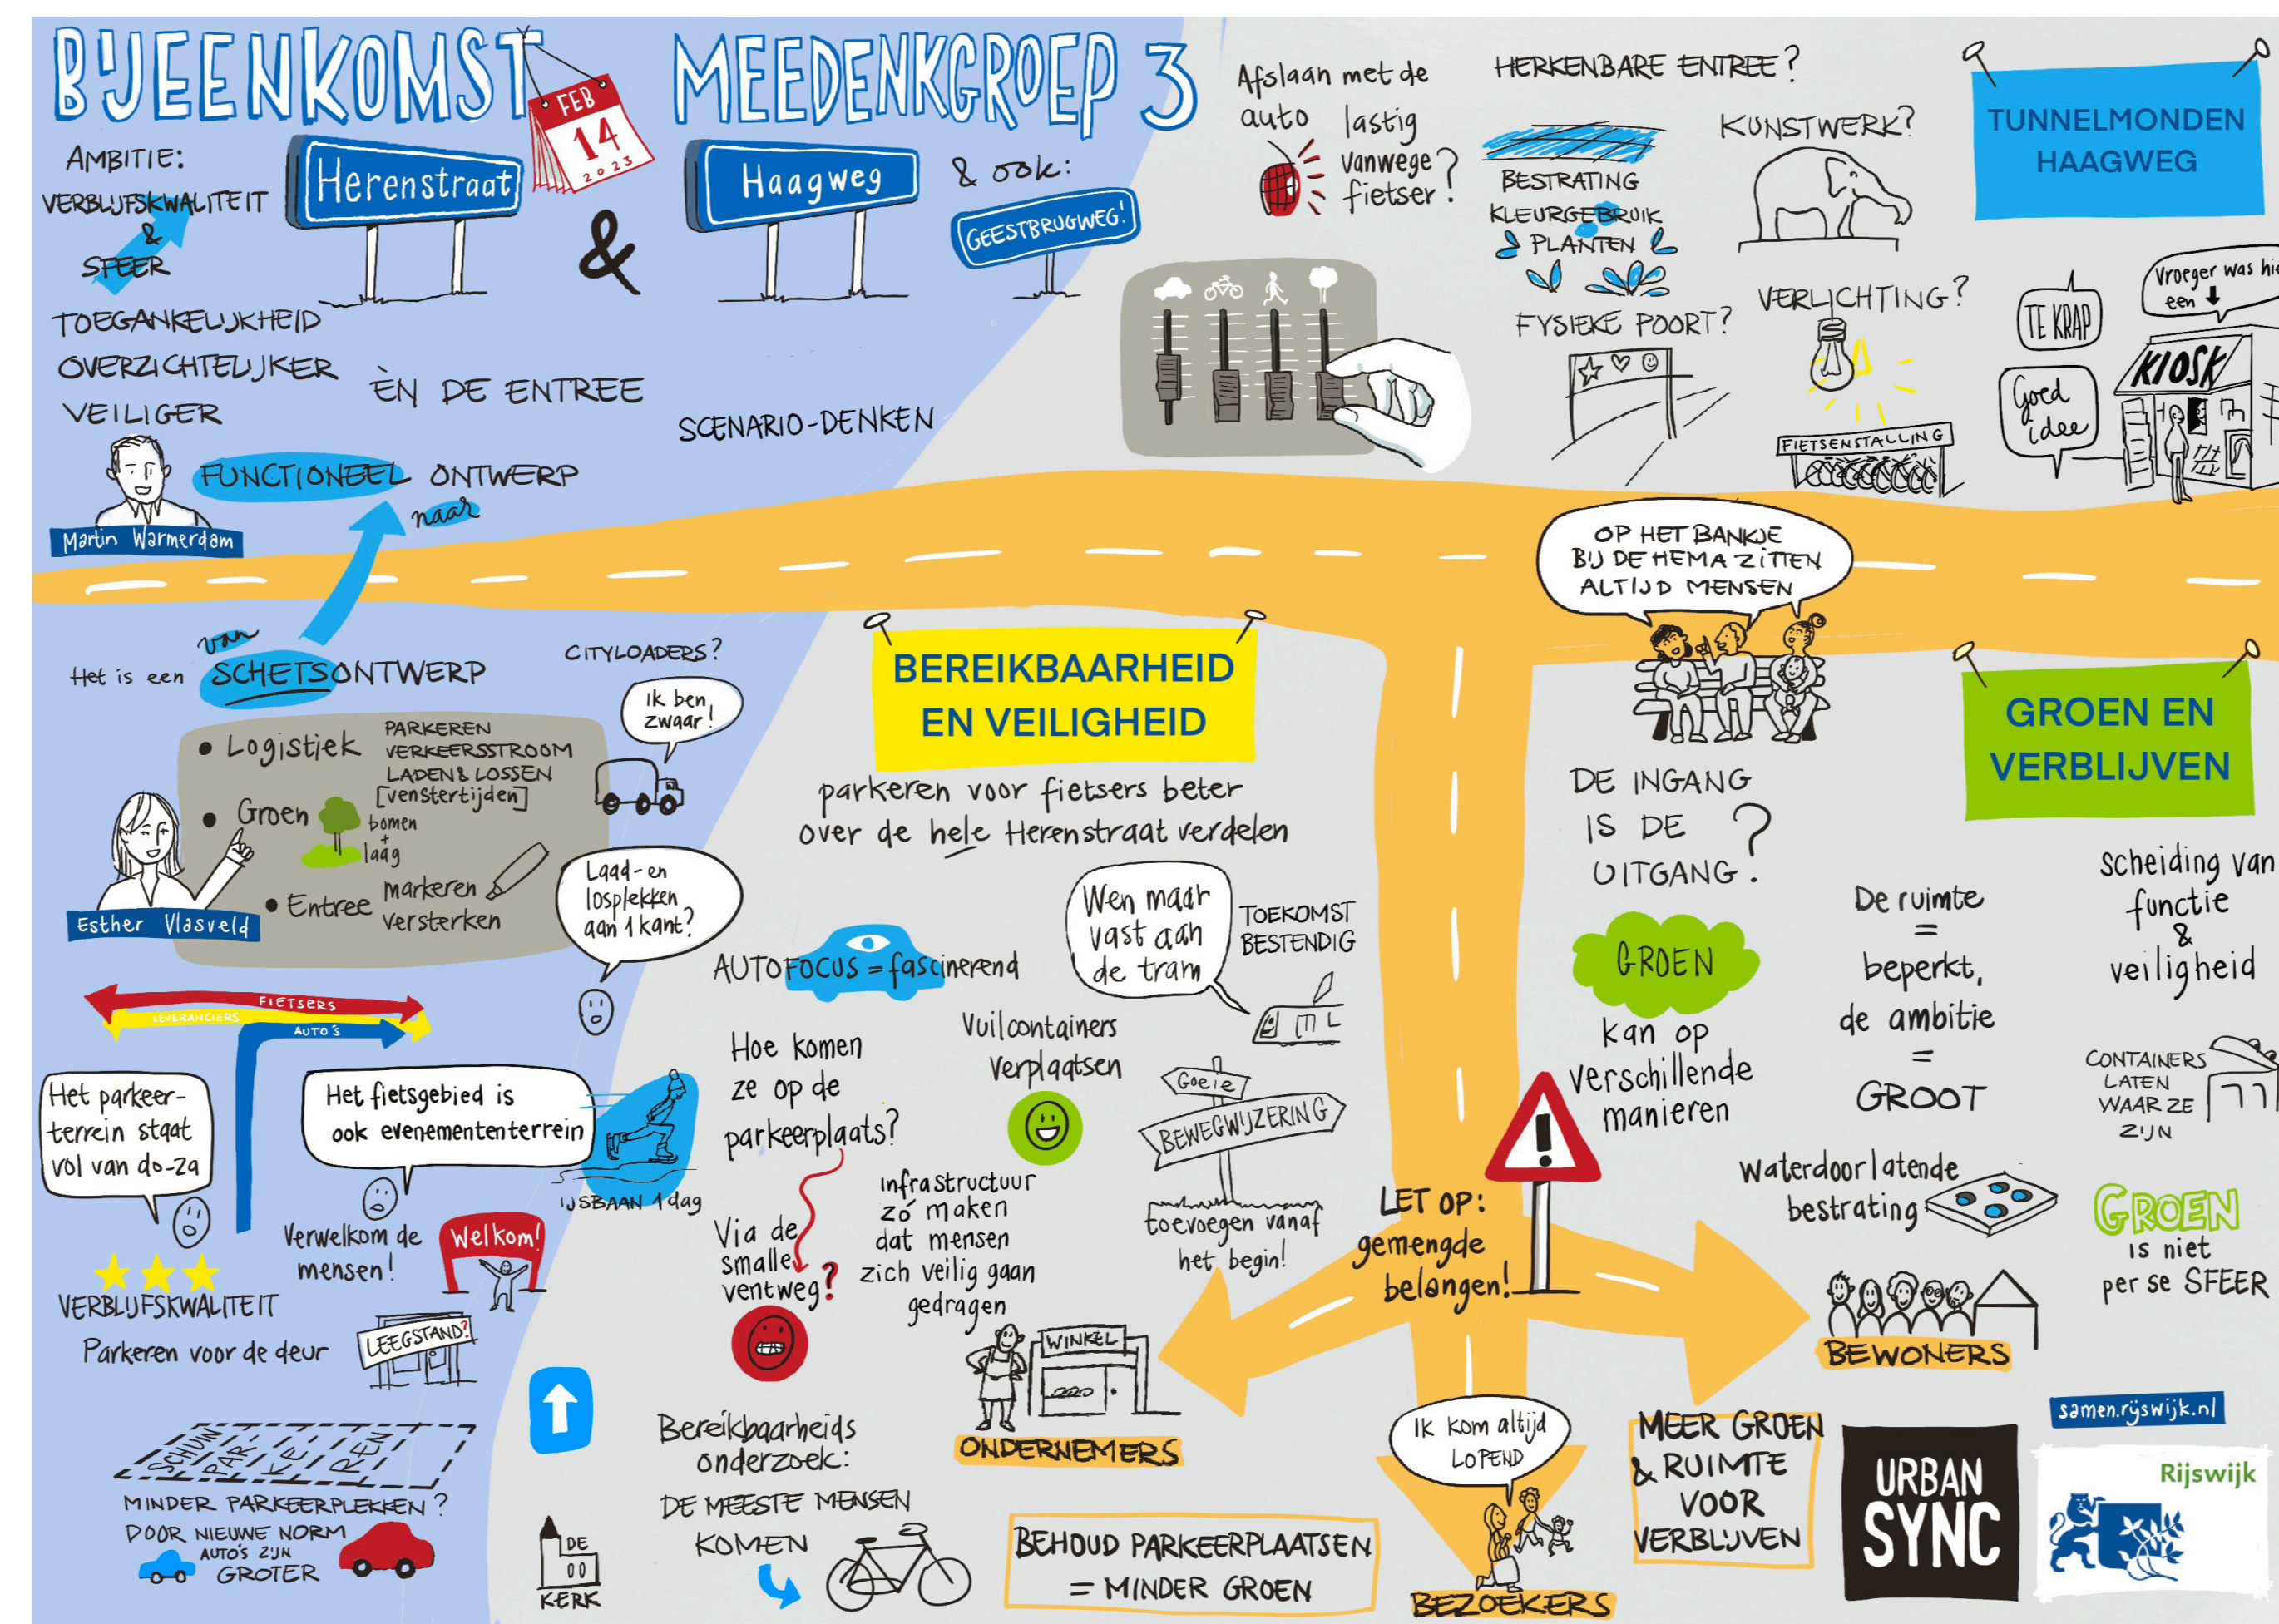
BIJEENKOMST MEEDENKGROEP 3

FEB 14 2023

AMBITIE: VERBLIJFSKWALITEIT & SFEER

Herenstraat & Haagweg

& ook: GEESTBRUGWEG!

TOEGANKELIJKHEID
OVERZICHTELIJKER
VEILIGER

ÈN DE ENTREE

SCENARIO-DENKEN

Martin Warmerdam

FUNCTIONEEL ONTWERP

naar

van

Het is een SCHETSONTWERP

CITYLOADERS?

Ik ben zwaar!

• Logistiek
PARKEREN
VERKEERSSTROOM
LADEN & LOSSEN
[venstertijden]

• Groen
bomen + laag

• Entree
markeren
versterken

Esther Vlasveld

Laad- en losplekken aan 1 kant?

FIETSERS
LEVERANCIERS
AUTO'S

Het parkeerterrein staat vol van do-za

Het fietsgebied is ook evenemententerrein

IJSBAAN 1 dag

Verwelkom de mensen!

Welkom!

VERBLIJFSKWALITEIT

Parkeren voor de deur

LEEGSTAND?

SCHUIN PAR-KE-REN

MINDER PARKEERPLEKKEN?
DOOR NIEUWE NORM
AUTO'S ZIJN GROTER

DE KERK

Afslaan met de auto lastig vanwege fietser?

HERKENBARE ENTREE?

BESTRATING
KLEURGEBRUIK
PLANTEN

KUNSTWERK?

FYSIEKE POORT?

VERLICHTING?

FIETSENSTALLING

TUNNELMONDEN HAAGWEG

TE KRAP

Goed idee

Vroeger was hier een

KIOSK

OP HET BANKJE BIJ DE HEMA ZITTEN ALTIJD MENSEN

BEREIKBAARHEID EN VEILIGHEID

parkeren voor fietsers beter over de hele Herenstraat verdelen

Wen maar vast aan de tram

TOEKOMST BESTENDIG

AUTOFOCUS = fascinerend

Hoe komen ze op de parkeerplaats?

Vuilcontainers verplaatsen

Goeie

BEWEGWIJZERING

toevoegen vanaf het begin!

Via de smalle ventweg?

Infrastructuur zó maken dat mensen zich veilig gaan gedragen

WINKEL

ONDERNEMERS

Bereikbaarheids onderzoek:
DE MEESTE MENSEN KOMEN

BEHOUD PARKEERPLAATSEN = MINDER GROEN

LET OP: gemengde belangen!

Ik kom altijd LOPEND

BEZOEKERS

DE INGANG IS DE UITGANG?

GROEN kan op verschillende manieren

De ruimte = beperkt, de ambitie = GROOT

GROEN EN VERBLIJVEN

scheiding van functie & veiligheid

CONTAINERS LATEN WAAR ZE ZIJN

waterdoorlatende bestrating

GROEN is niet per se SFEER

BEWONERS

MEER GROEN & RUIMTE VOOR VERBLIJVEN

URBAN SYNC

samen.rijswijk.nl

Rijswijk